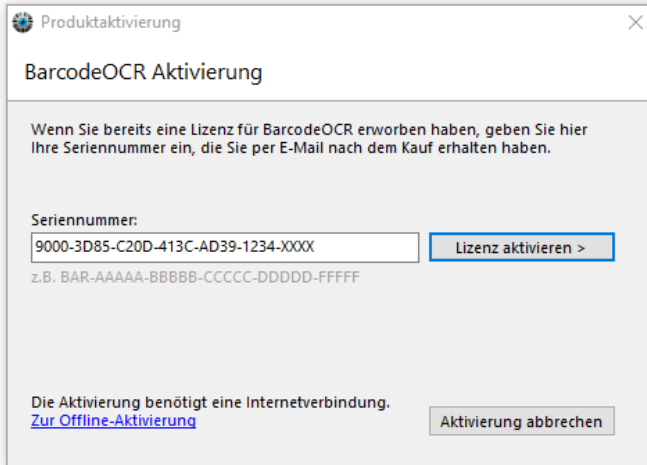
Produktaktivierung

BarcodeOCR Aktivierung

Wenn Sie bereits eine Lizenz für BarcodeOCR erworben haben, geben Sie hier Ihre Seriennummer ein, die Sie per E-Mail nach dem Kauf erhalten haben.

Seriennummer:

9000-3D85-C20D-413C-AD39-1234-XXXX

Lizenz aktivieren >

z.B. BAR-AAAAA-BBBBB-CCCCC-DDDDD-FFFFF

Die Aktivierung benötigt eine Internetverbindung.

Zur Offline-Aktivierung

Aktivierung abbrechen